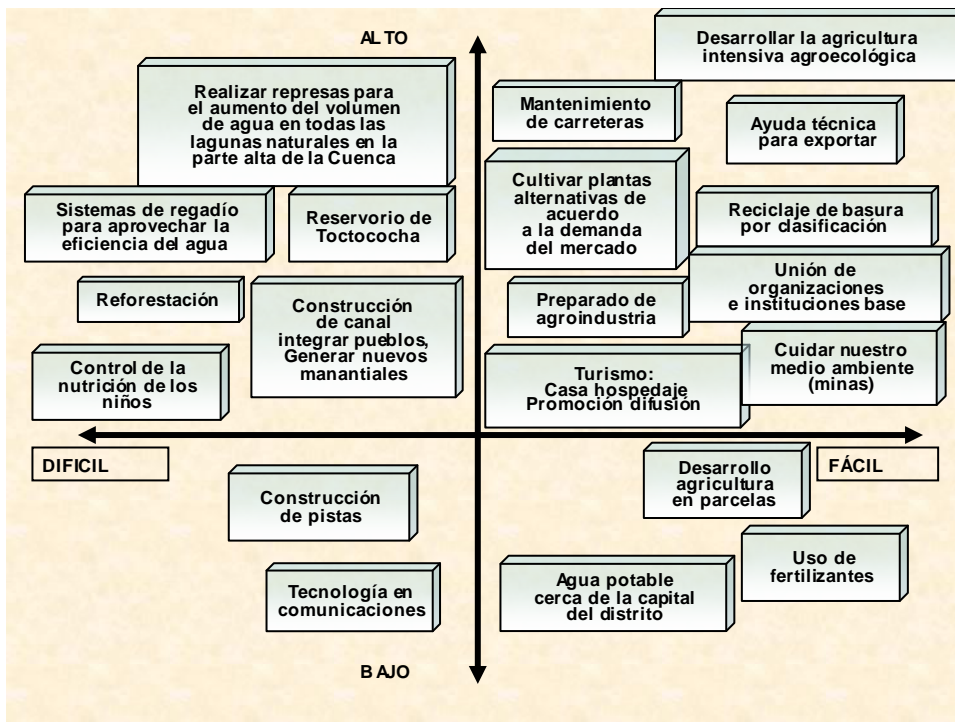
ALTO

Desarrollar la agricultura intensiva agroecológica

Realizar represas para el aumento del volumen de agua en todas las lagunas naturales en la parte alta de la Cuenca

Mantenimiento de carreteras

Ayuda técnica para exportar

Sistemas de regadío para aprovechar la eficiencia del agua

Reservorio de Toctococha

Cultivar plantas alternativas de acuerdo a la demanda del mercado

Reciclaje de basura por clasificación

Unión de organizaciones e instituciones base

Reforestación

Construcción de canal integrar pueblos, Generar nuevos manantiales

Preparado de agroindustria

Control de la nutrición de los niños

Turismo: Casa hospedaje Promoción difusión

Cuidar nuestro medio ambiente (minas)

DIFICIL

FÁCIL

Desarrollo agricultura en parcelas

Construcción de pistas

Uso de fertilizantes

Tecnología en comunicaciones

Agua potable cerca de la capital del distrito

BAJO